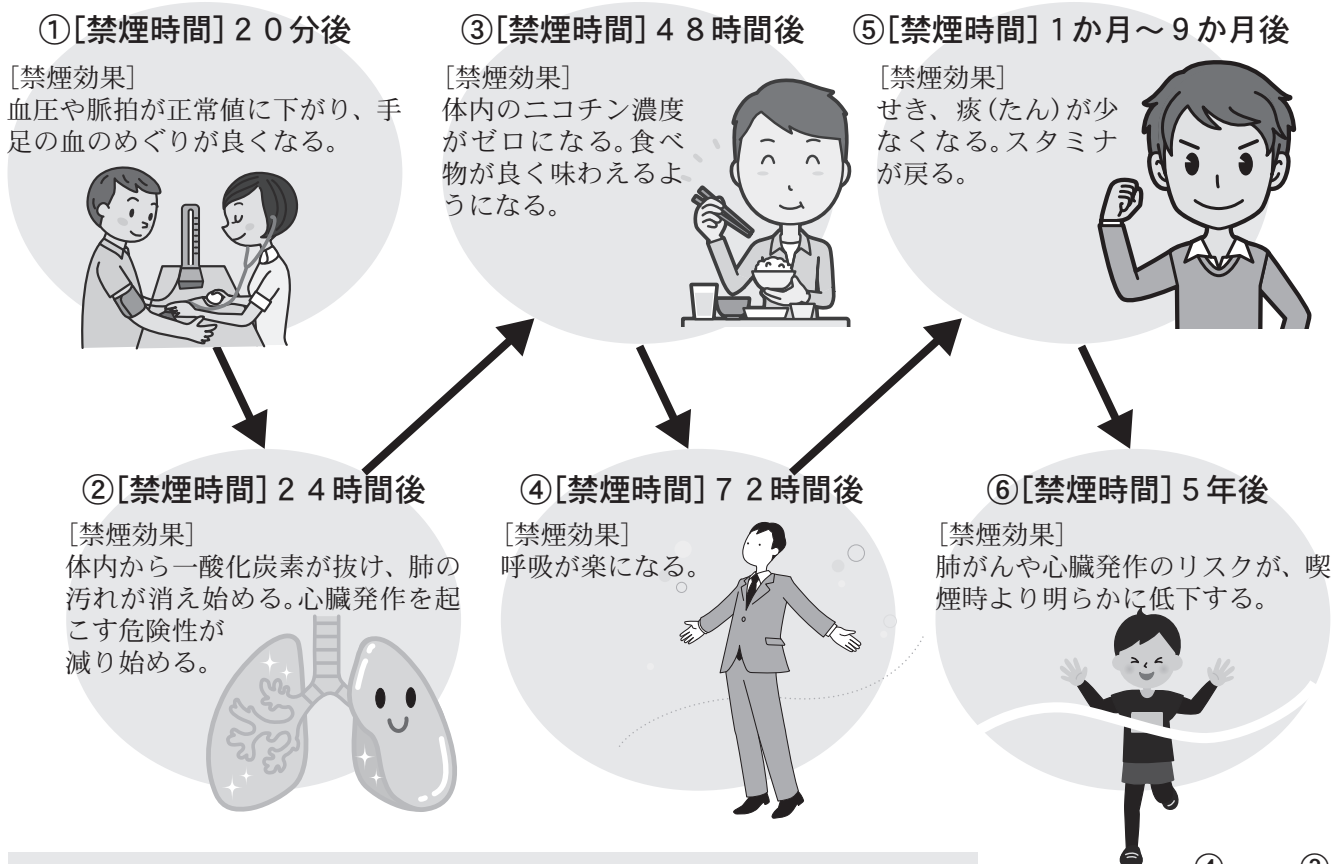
①[禁煙時間] 2 0 分後

[禁煙効果]
血圧や脈拍が正常値に下がり、手足の血のめぐりが良くなる。

③[禁煙時間] 4 8 時間後

[禁煙効果]
体内のニコチン濃度がゼロになる。食べ物が良く味わえるようになる。

⑤[禁煙時間] 1 か月～ 9 か月後

[禁煙効果]
せき、痰（たん）が少なくなる。スタミナが戻る。

②[禁煙時間] 2 4 時間後

[禁煙効果]
体内から一酸化炭素が抜け、肺の汚れが消え始める。心臓発作を起こす危険性が減り始める。

④[禁煙時間] 7 2 時間後

[禁煙効果]
呼吸が楽になる。

⑥[禁煙時間] 5 年後

[禁煙効果]
肺がんや心臓発作のリスクが、喫煙時より明らかに低下する。

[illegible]